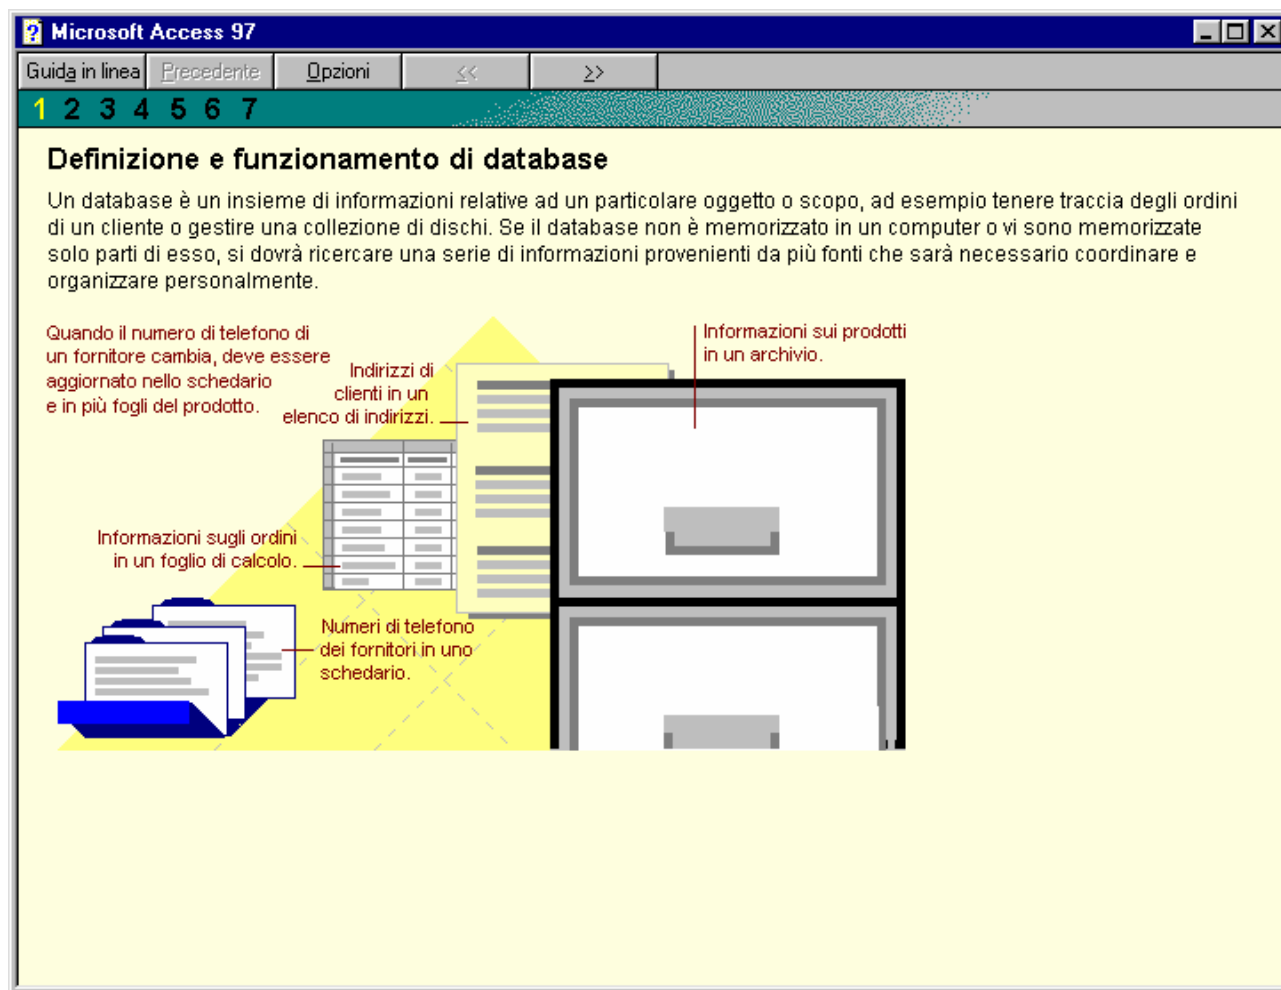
Microsoft Access 97

Guida in linea | Precedente | Opzioni | << | >>

1 2 3 4 5 6 7

Definizione e funzionamento di database

Un database è un insieme di informazioni relative ad un particolare oggetto o scopo, ad esempio tenere traccia degli ordini di un cliente o gestire una collezione di dischi. Se il database non è memorizzato in un computer o vi sono memorizzate solo parti di esso, si dovrà ricercare una serie di informazioni provenienti da più fonti che sarà necessario coordinare e organizzare personalmente.

Quando il numero di telefono di un fornitore cambia, deve essere aggiornato nello schedario e in più fogli del prodotto.

Indirizzi di clienti in un elenco di indirizzi.

Informazioni sui prodotti in un archivio.

Informazioni sugli ordini in un foglio di calcolo.

Numeri di telefono dei fornitori in uno schedario.